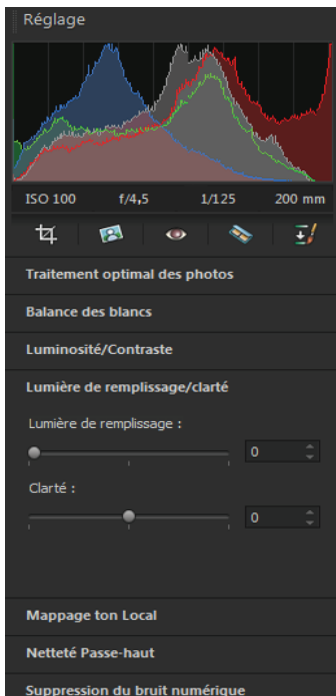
Réglage

ISO 100 f/4,5 1/125 200 mm

Traitement optimal des photos

Balance des blancs

Luminosité/Contraste

Lumière de remplissage/clarté

Lumière de remplissage :

0

Clarté :

0

Mappage ton Local

Netteté Passe-haut

Suppression du bruit numérique